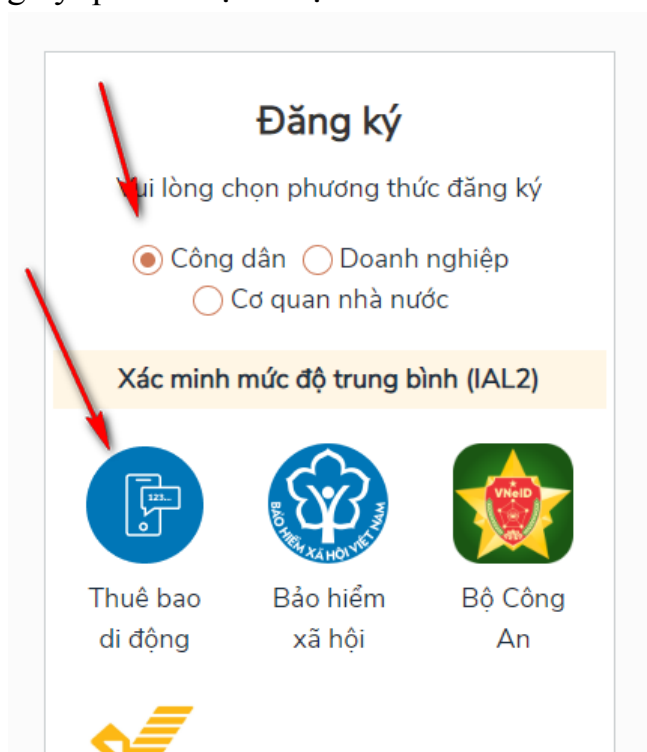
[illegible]

Đăng ký

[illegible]ui lòng chọn phương thức đăng ký

Công dân Doanh nghiệp
Cơ quan nhà nước

Xác minh mức độ trung bình (IAL2)

123...

BẢO HIỂM XÃ HỘI VIỆT NAM

VNeID

Thuê bao di động

Bảo hiểm xã hội

Bộ Công An